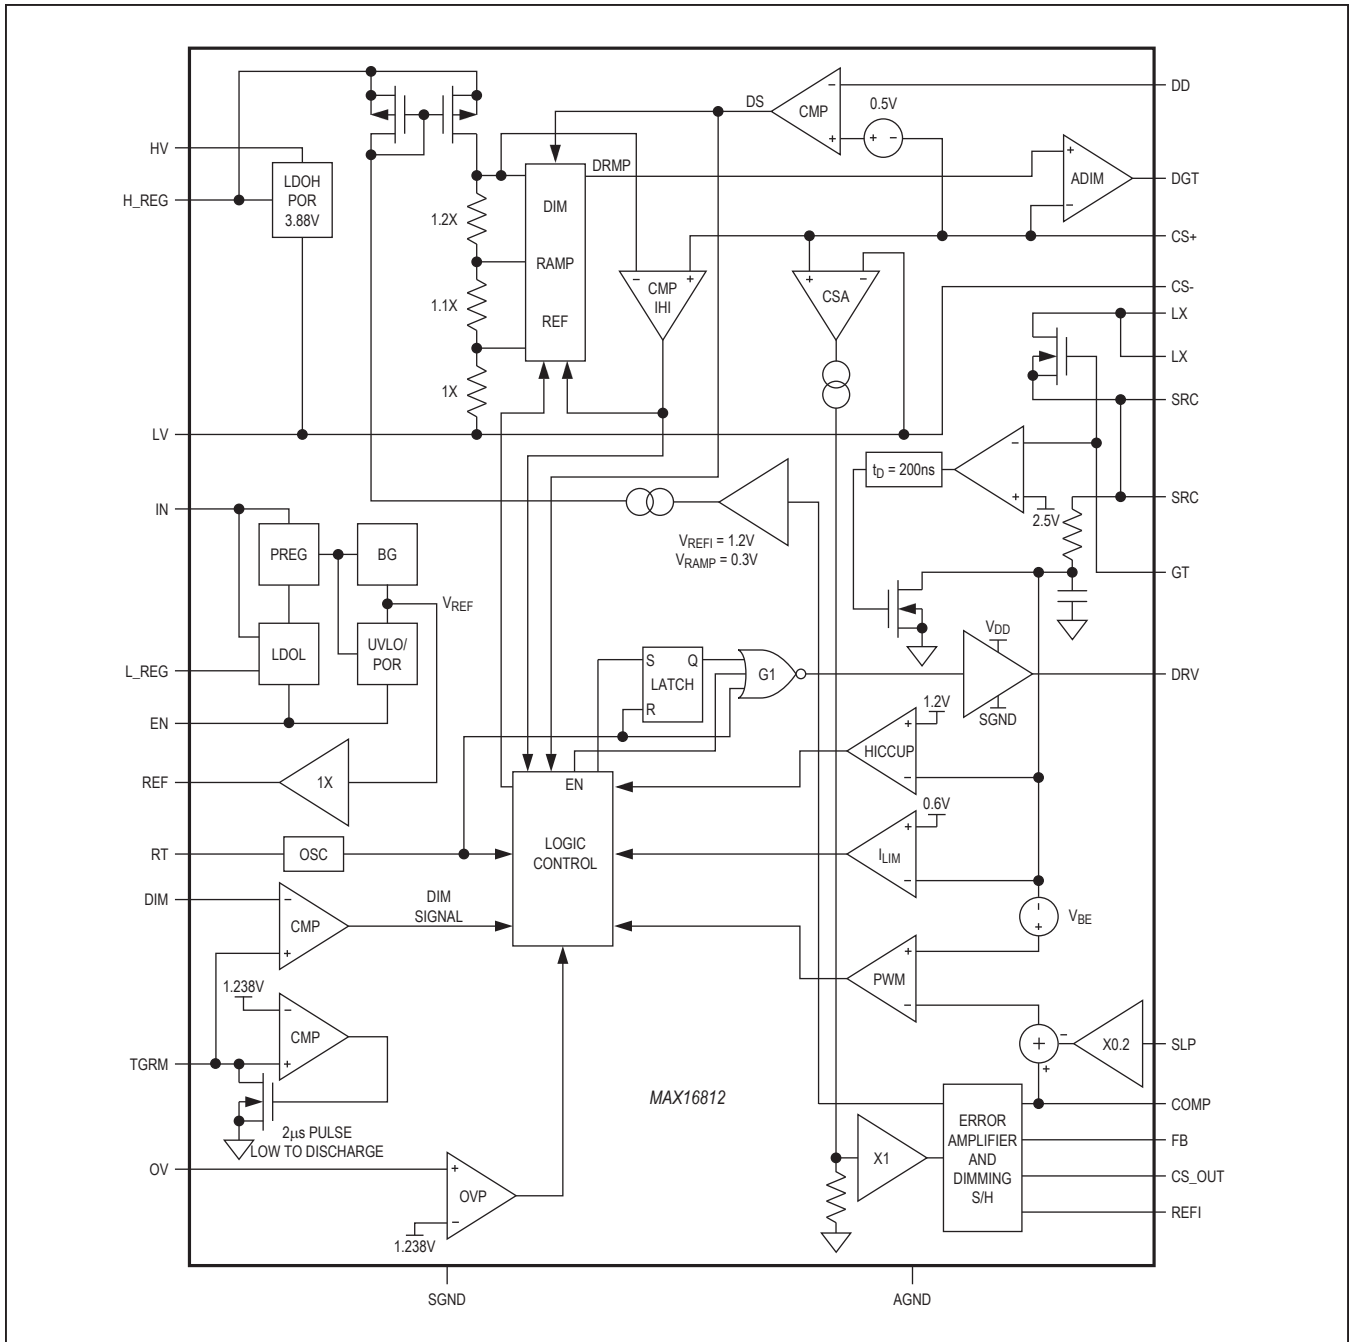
HV
H_REG
LDOH
POR
3.88V
1.2X
1.1X
1X
DS
DIM
RAMP
REF
DRMP
CMP
IHI
CMP
0.5V
CSA
ADIM
DD
DGT
CS+
CS-
LX
LX
SRC
SRC
GT
LV
$t_D$ = 200ns
2.5V
IN
PREG
BG
$V_{REF}$
$V_{REFI}$ = 1.2V
$V_{RAMP}$ = 0.3V
L_REG
LDOL
UVLO/
POR
EN
S
Q
LATCH
R
G1
$V_{DD}$
SGND
DRV
1.2V
HICCUP
REF
1X
EN
LOGIC
CONTROL
RT
OSC
0.6V
$I_{LIM}$
$V_{BE}$
DIM
CMP
DIM
SIGNAL
PWM
1.238V
CMP
TGRM
X0.2
SLP
MAX16812
COMP
2μs PULSE
LOW TO DISCHARGE
X1
ERROR
AMPLIFIER
AND
DIMMING
S/H
FB
CS_OUT
REFI
OV
OVP
1.238V
SGND
AGND